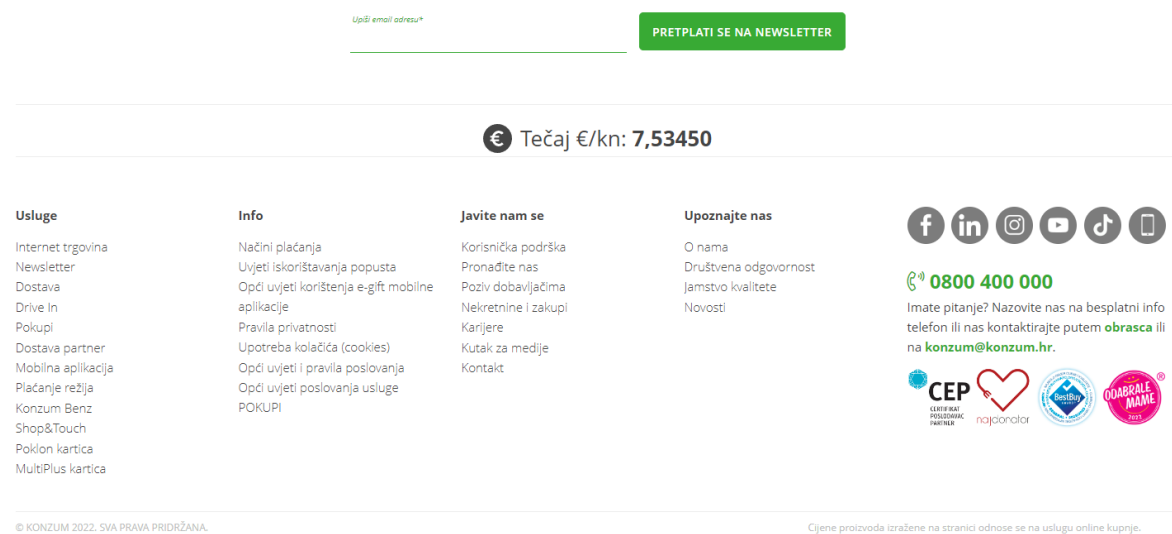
Upiši email adresu*

PRETPLATI SE NA NEWSLETTER

€ Tečaj €/kn: 7,53450

Usluge

Internet trgovina
Newsletter
Dostava
Drive In
Pokupi
Dostava partner
Mobilna aplikacija
Plaćanje režija
Konzum Benz
Shop&Touch
Poklon kartica
MultiPlus kartica

Info

Načini plaćanja
Uvjeti iskorištavanja popusta
Opći uvjeti korištenja e-gift mobilne aplikacije
Pravila privatnosti
Upotreba kolačića (cookies)
Opći uvjeti i pravila poslovanja
Opći uvjeti poslovanja usluge POKUPI

Javite nam se

Korisnička podrška
Pronađite nas
Poziv dobavljačima
Nekretnine i zakupi
Karijere
Kutak za medije
Kontakt

Upoznajte nas

O nama
Društvena odgovornost
Jamstvo kvalitete
Novosti

0800 400 000

Imate pitanje? Nazovite nas na besplatni info telefon ili nas kontaktirajte putem obrasca ili na konzum@konzum.hr.

CEP CERTIFIKAT POSLODAVAC PARTNER

najdonator

BestBuy

ODABRALE MAME 2023

© KONZUM 2022. SVA PRAVA PRIDRŽANA.

Cijene proizvoda izražene na stranici odnose se na uslugu online kupnje.